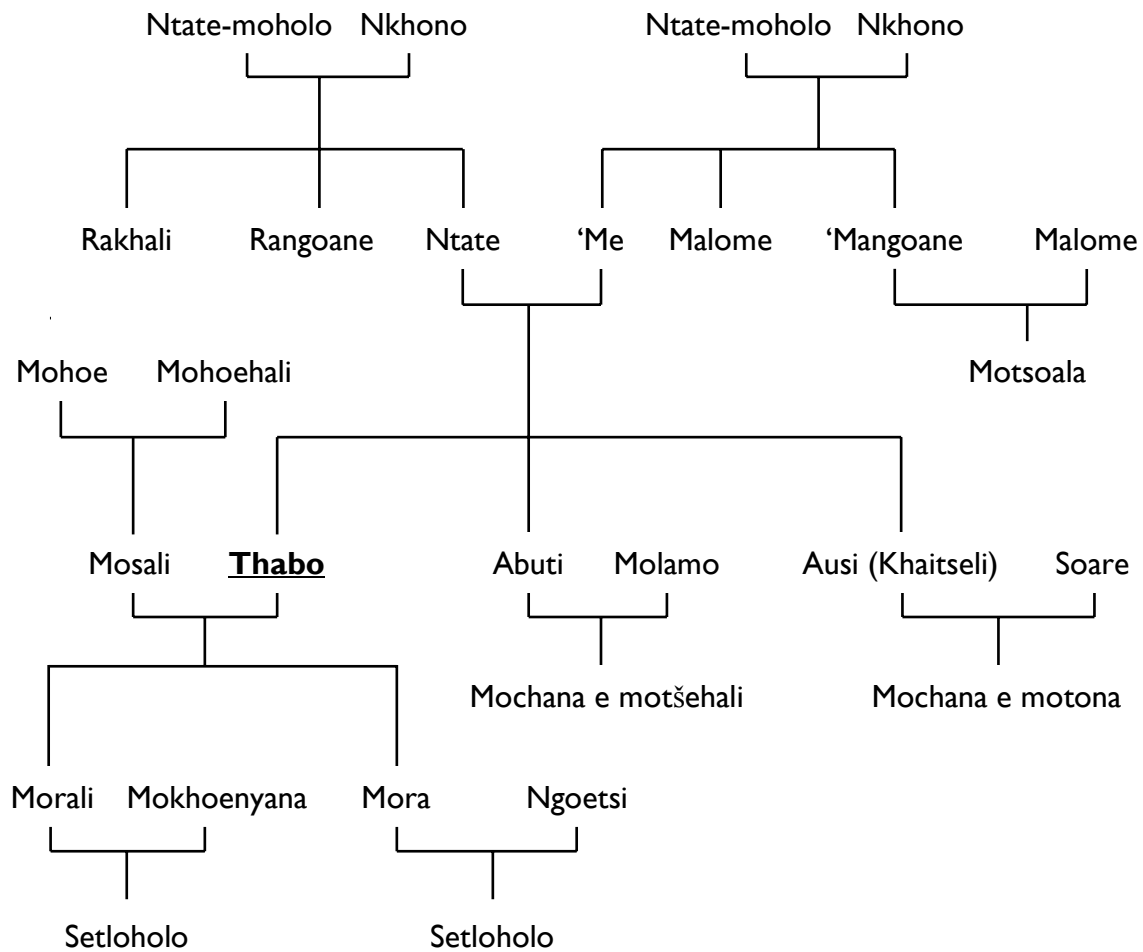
Ntate-moholo Nkhono

Ntate-moholo Nkhono

Rakhali Rangoane Ntate 'Me Malome 'Mangoane Malome

Mohoe Mohoehali

Motsoala

Mosali **Thabo** Abuti Molamo Ausi (Khaitseli) Soare

Mochana e motšehali

Mochana e motona

Morali Mokhoenyana Mora Ngoetsi

Setloholo

Setloholo